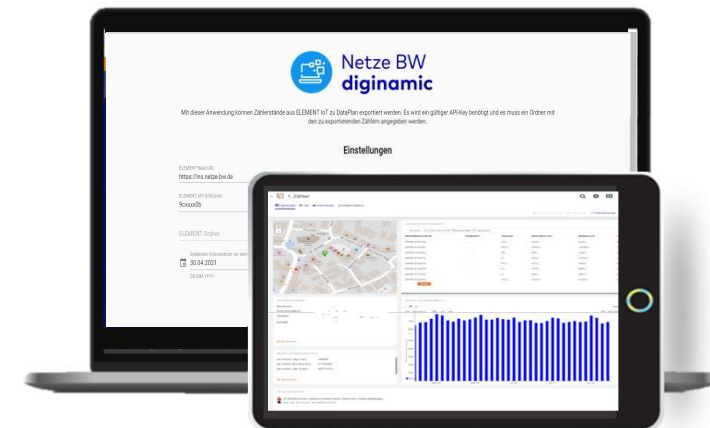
Netze BW
diginamic

Mit dieser Anwendung können Zählerstände aus ELEMENT IoT zu DataPlan exportiert werden. Es wird ein gültiger API-Key benötigt und es muss ein Ordner mit den zu exportierenden Zählern angegeben werden.

Einstellungen

ELEMENT Base URL
https://ins.netze-bw.de

ELEMENT API Schlüssel
9cxxxx0b

ELEMENT Ordner

Stichtag Kalenderdatum vor dem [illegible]
30.04.2021
DD.MM.YYYY

Zähler

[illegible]